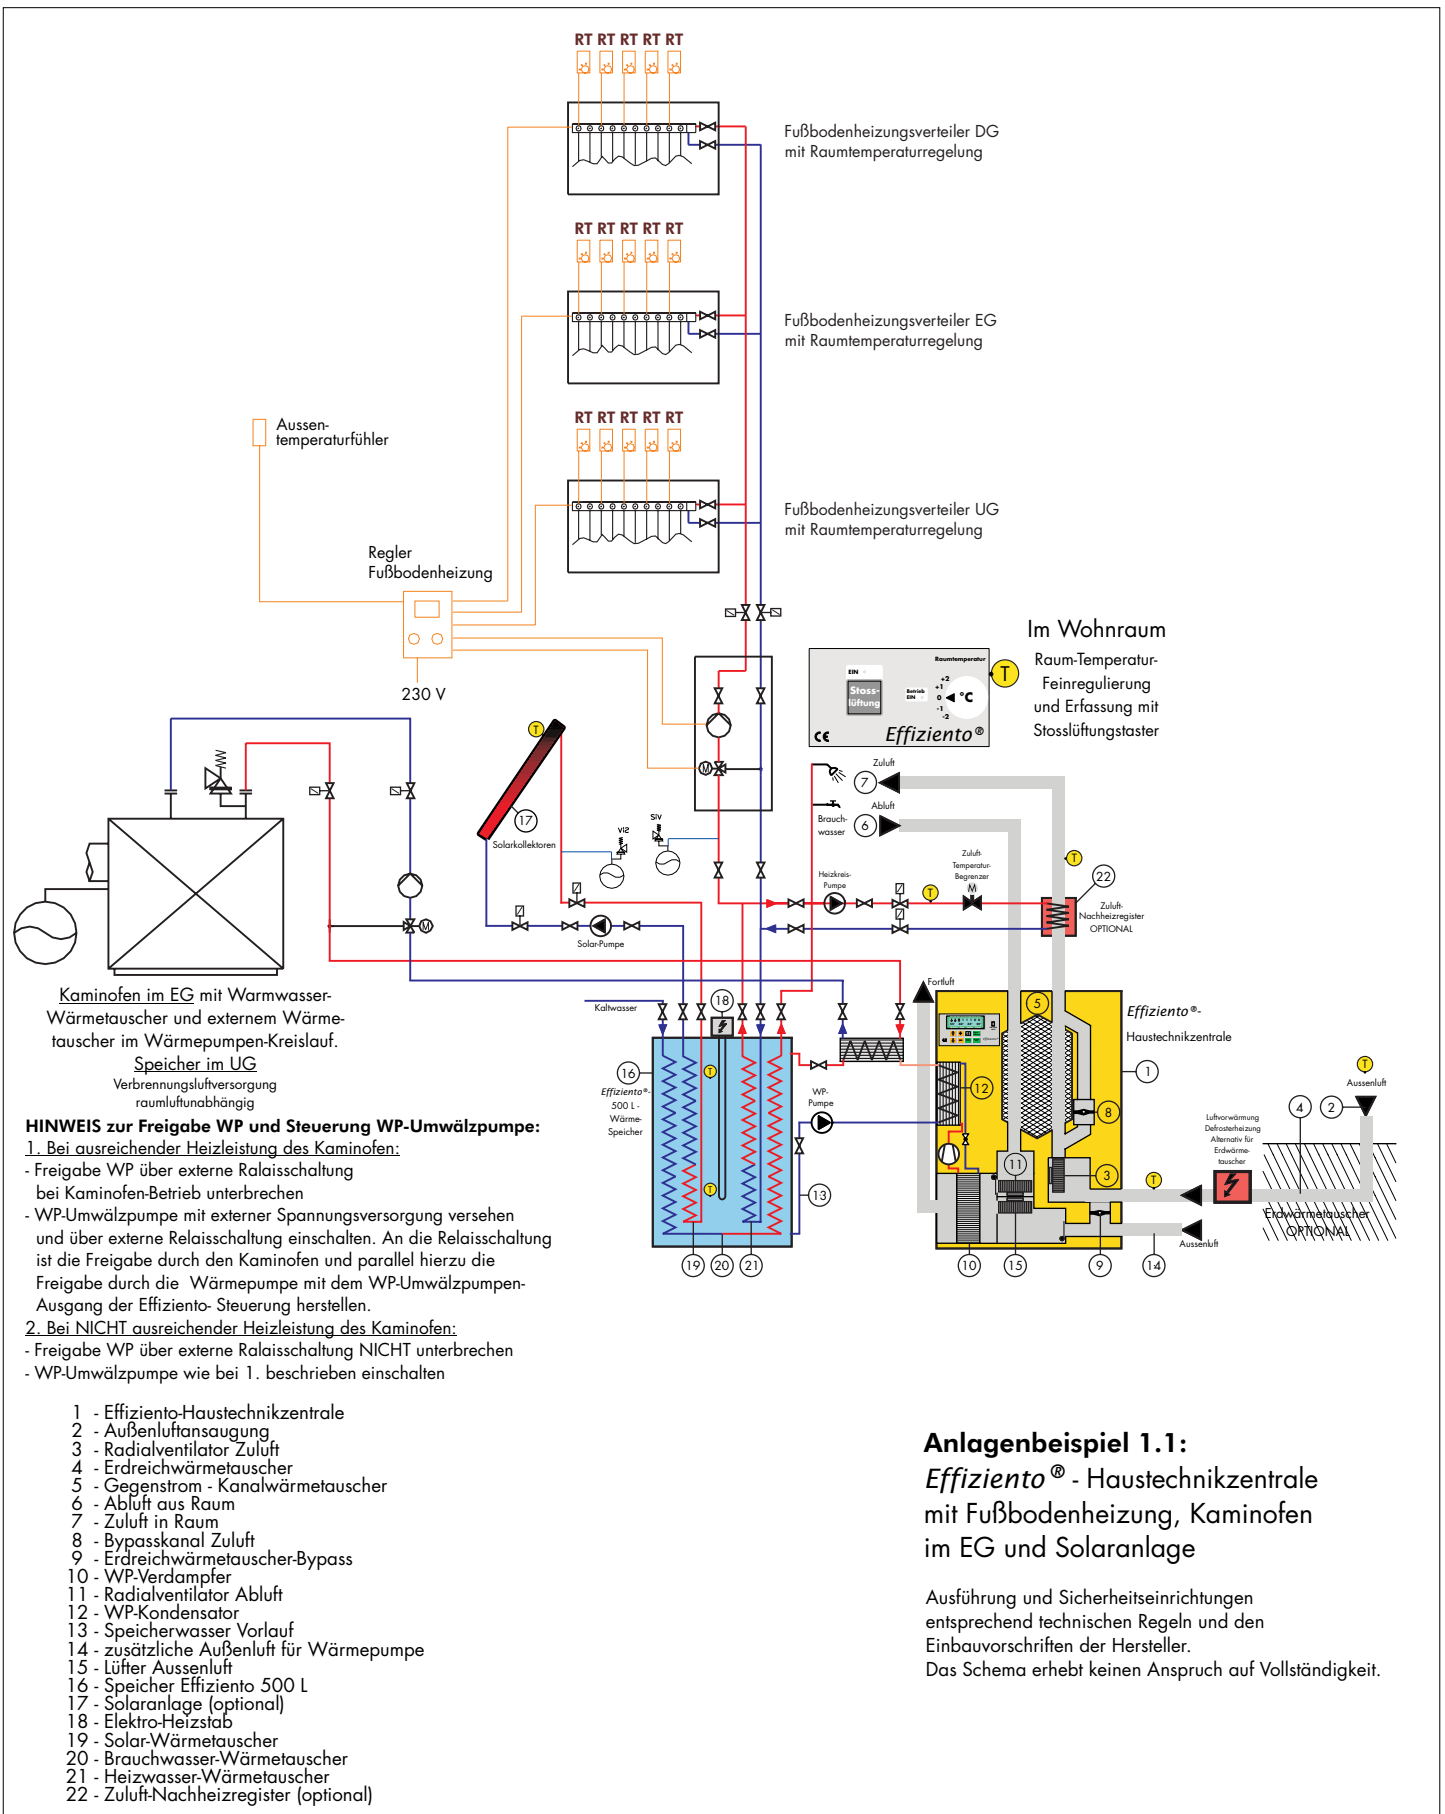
RT RT RT RT RT

Fußbodenheizungsverteiler DG mit Raumtemperaturregelung

RT RT RT RT RT

Fußbodenheizungsverteiler EG mit Raumtemperaturregelung

RT RT RT RT RT

Fußbodenheizungsverteiler UG mit Raumtemperaturregelung

Aussentemperaturfühler

Regler Fußbodenheizung

230 V

Im Wohnraum

Raum-Temperatur-Feinregulierung und Erfassung mit Stosslüftungstaster

EIN
Raumtemperatur
Stoss-lüftung
Betrieb EIN
+2 +1 0 -1 -2
°C
T
CE
Effiziento®

Zuluft
7
Abluft
6
Brauchwasser

17
Solarkollektoren
T
VI2
SIV

Heizkreis-Pumpe
Zuluft-Temperatur-Begrenzer
M
T
22
Zuluft-Nachheizregister OPTIONAL

Solar-Pumpe

Fortluft

Kaminofen im EG mit Warmwasser-Wärmetauscher und externem Wärmetauscher im Wärmepumpen-Kreislauf.
Speicher im UG
Verbrennungsluftversorgung raumluftunabhängig

Kaltwasser
18
16
Effiziento®-500 L - Wärme-Speicher
T
T
WP-Pumpe
13
19 20 21

5
Effiziento®-Haustechnikzentrale
1
12
8
11
3
10 15 9 14
T
Aussenluft
4 2
Luftvorwärmung Defrosterheizung Alternativ für Erdwärmetauscher
T
Erdwärmetauscher OPTIONAL
Aussenluft

HINWEIS zur Freigabe WP und Steuerung WP-Umwälzpumpe:
1. Bei ausreichender Heizleistung des Kaminofen:
- Freigabe WP über externe Ralaisschaltung bei Kaminofen-Betrieb unterbrechen
- WP-Umwälzpumpe mit externer Spannungsversorgung versehen und über externe Relaisschaltung einschalten. An die Relaisschaltung ist die Freigabe durch den Kaminofen und parallel hierzu die Freigabe durch die Wärmepumpe mit dem WP-Umwälzpumpen-Ausgang der Effiziento- Steuerung herstellen.
2. Bei NICHT ausreichender Heizleistung des Kaminofen:
- Freigabe WP über externe Ralaisschaltung NICHT unterbrechen
- WP-Umwälzpumpe wie bei 1. beschrieben einschalten

1 - Effiziento-Haustechnikzentrale
2 - Außenluftansaugung
3 - Radialventilator Zuluft
4 - Erdreichwärmetauscher
5 - Gegenstrom - Kanalwärmetauscher
6 - Abluft aus Raum
7 - Zuluft in Raum
8 - Bypasskanal Zuluft
9 - Erdreichwärmetauscher-Bypass
10 - WP-Verdampfer
11 - Radialventilator Abluft
12 - WP-Kondensator
13 - Speicherwasser Vorlauf
14 - zusätzliche Außenluft für Wärmepumpe
15 - Lüfter Aussenluft
16 - Speicher Effiziento 500 L
17 - Solaranlage (optional)
18 - Elektro-Heizstab
19 - Solar-Wärmetauscher
20 - Brauchwasser-Wärmetauscher
21 - Heizwasser-Wärmetauscher
22 - Zuluft-Nachheizregister (optional)

Anlagenbeispiel 1.1:
Effiziento® - Haustechnikzentrale mit Fußbodenheizung, Kaminofen im EG und Solaranlage

Ausführung und Sicherheitseinrichtungen entsprechend technischen Regeln und den Einbauvorschriften der Hersteller.
Das Schema erhebt keinen Anspruch auf Vollständigkeit.